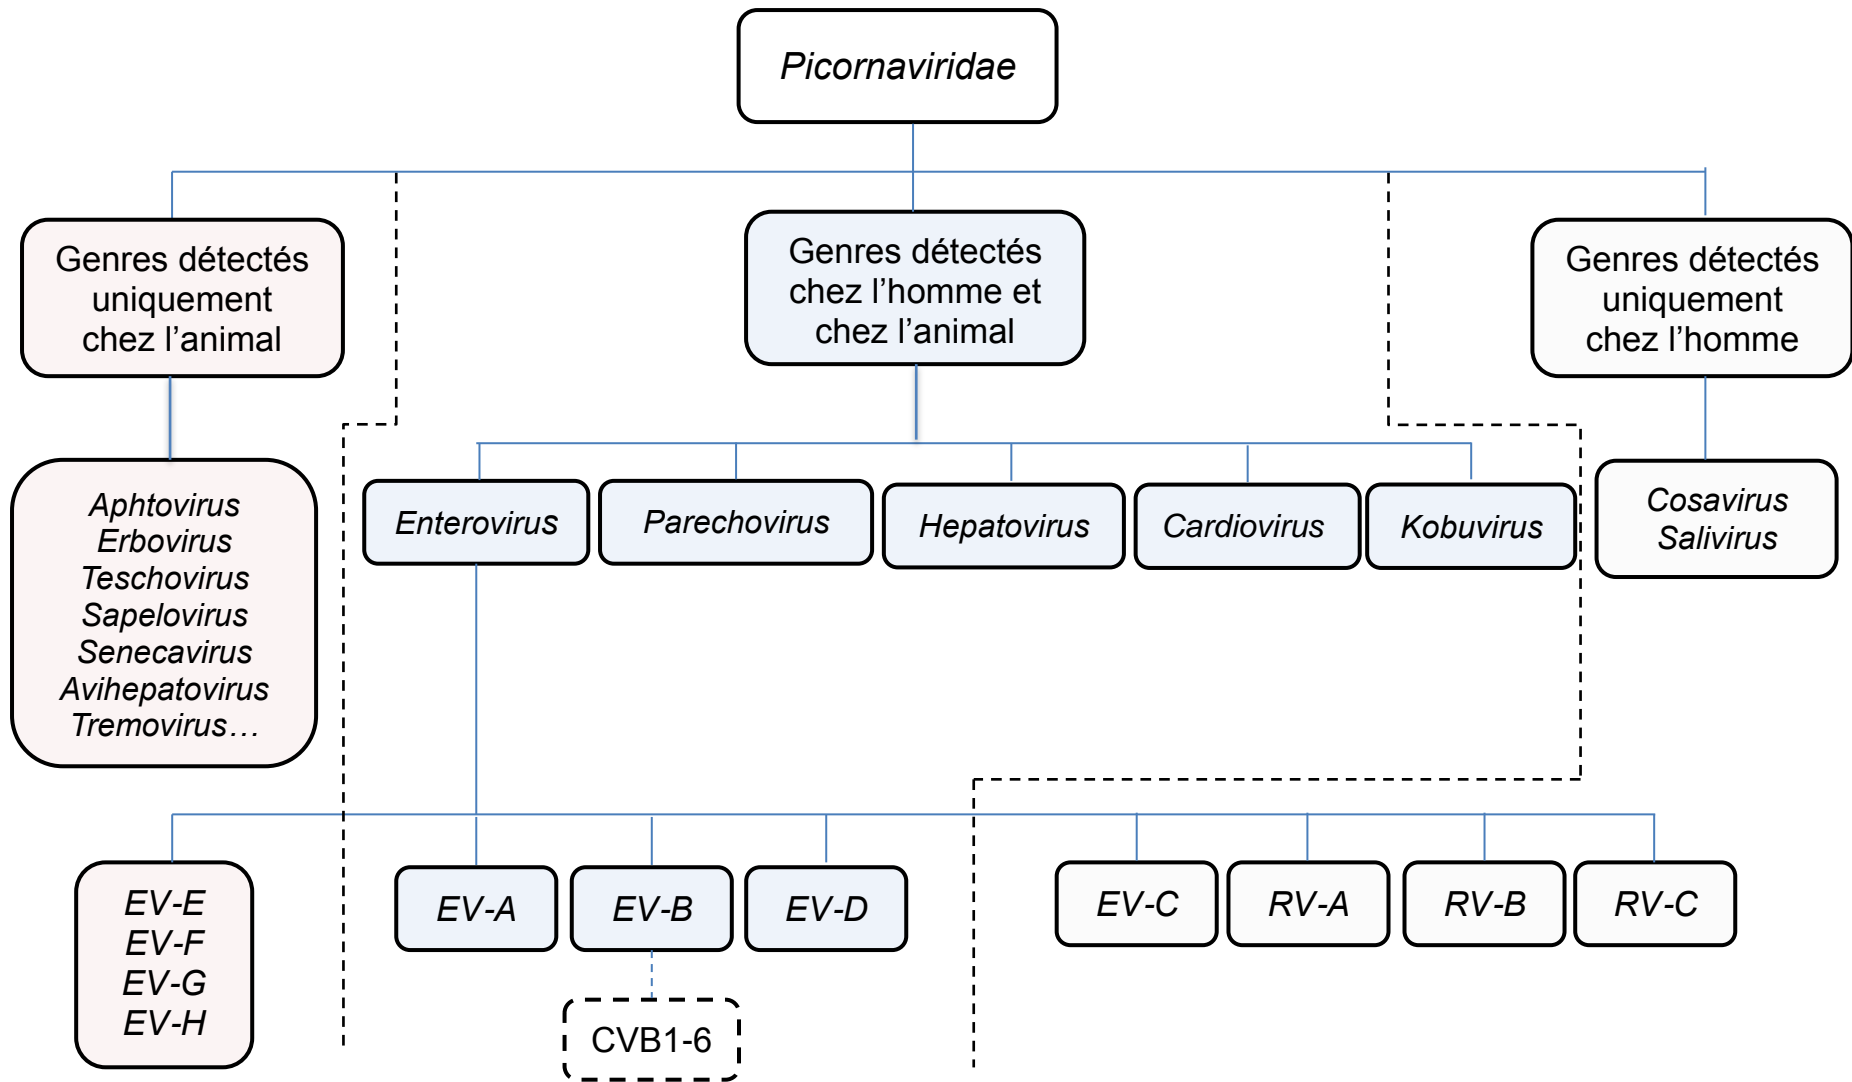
Picornaviridae

Genres détectés uniquement chez l'animal

Genres détectés chez l'homme et chez l'animal

Genres détectés uniquement chez l'homme

Aphtovirus
Erbovirus
Teschovirus
Sapelovirus
Senecavirus
Avihepatovirus
Tremovirus…

Enterovirus

Parechovirus

Hepatovirus

Cardiovirus

Kobuvirus

Cosavirus
Salivirus

EV-E
EV-F
EV-G
EV-H

EV-A

EV-B

EV-D

EV-C

RV-A

RV-B

RV-C

CVB1-6